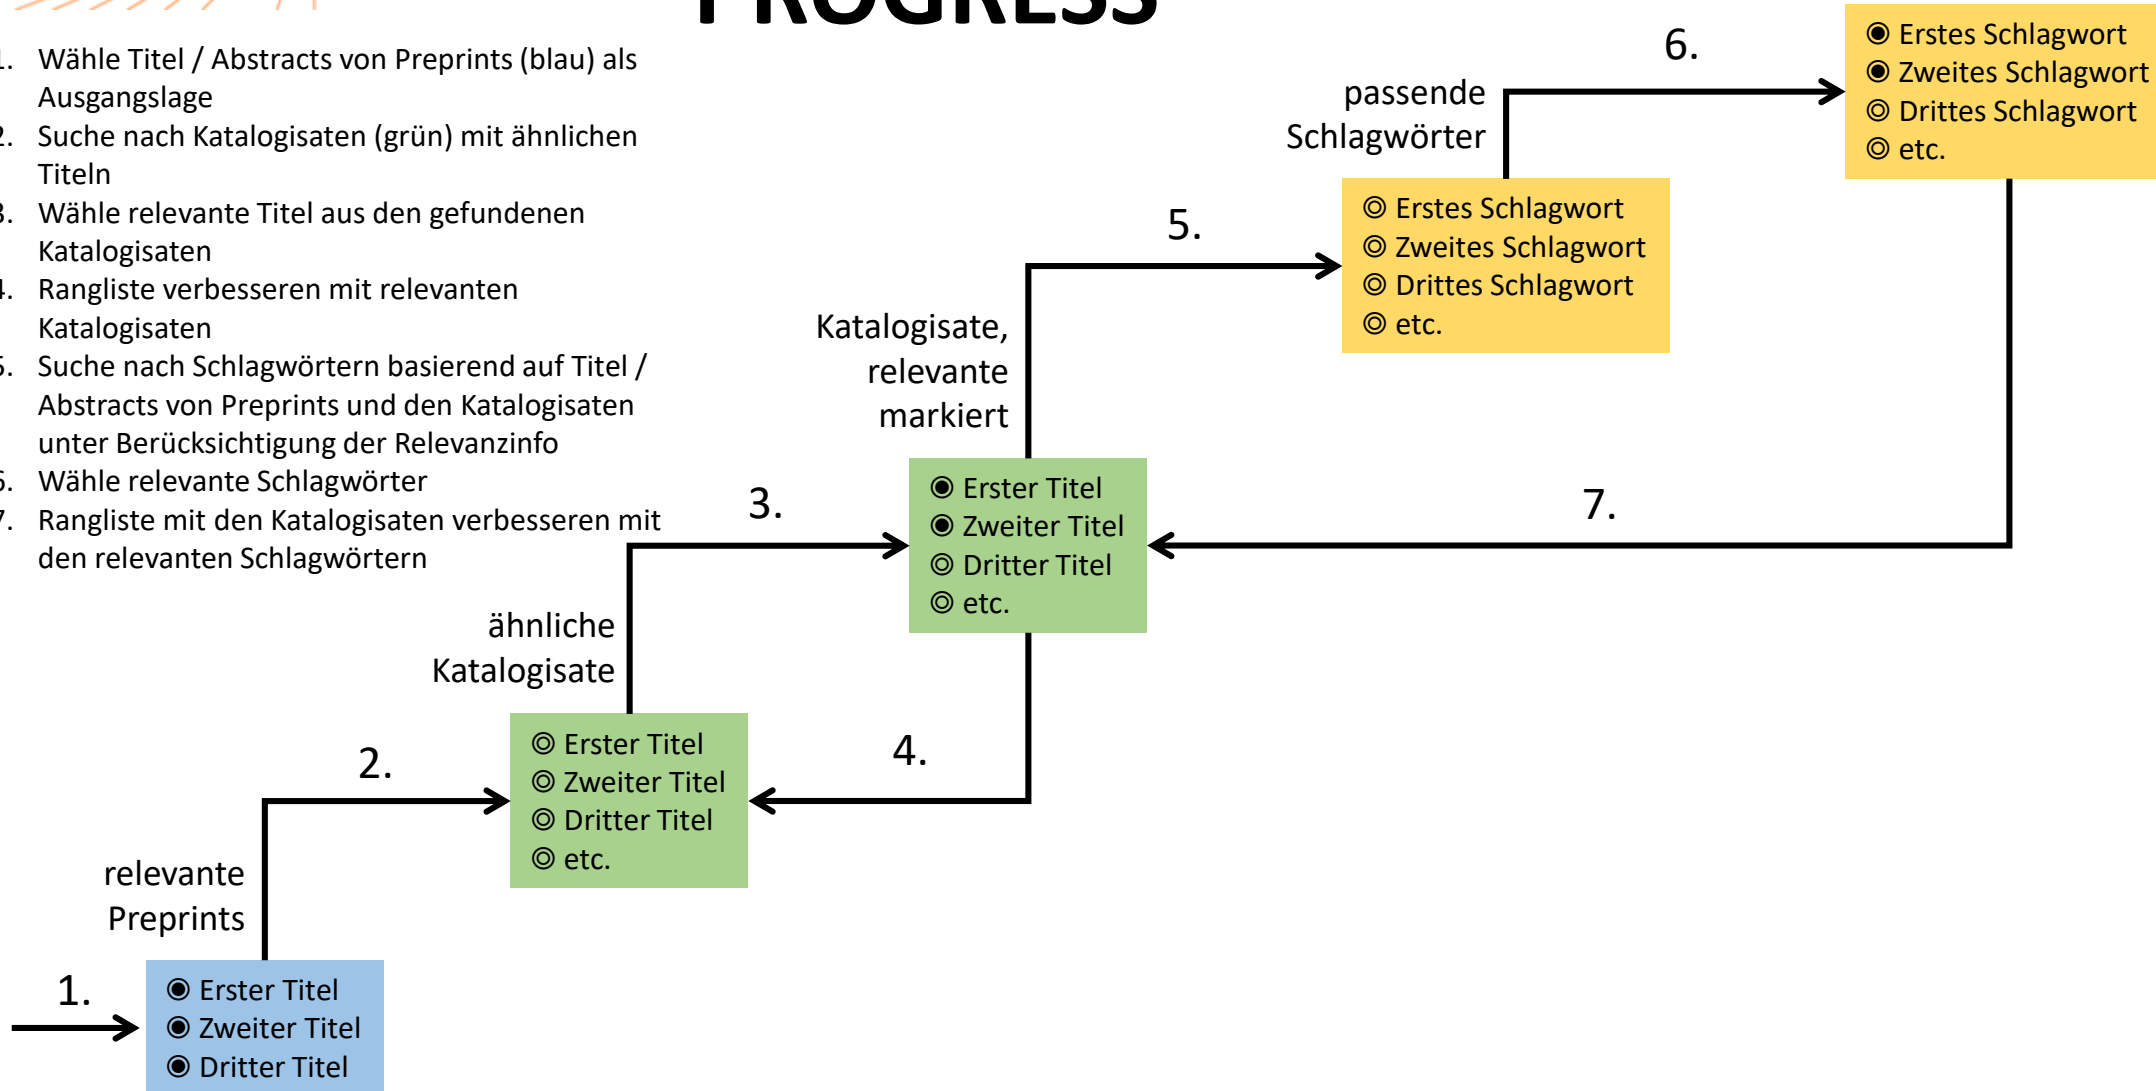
PROGRESS

1. Wähle Titel / Abstracts von Preprints (blau) als Ausgangslage
2. Suche nach Katalogisaten (grün) mit ähnlichen Titeln
3. Wähle relevante Titel aus den gefundenen Katalogisaten
4. Rangliste verbesseren mit relevanten Katalogisaten
5. Suche nach Schlagwörtern basierend auf Titel / Abstracts von Preprints und den Katalogisaten unter Berücksichtigung der Relevanzinfo
6. Wähle relevante Schlagwörter
7. Rangliste mit den Katalogisaten verbesseren mit den relevanten Schlagwörtern

6.
passende Schlagwörter

◉ Erstes Schlagwort
◉ Zweites Schlagwort
◎ Drittes Schlagwort
◎ etc.

5.

◎ Erstes Schlagwort
◎ Zweites Schlagwort
◎ Drittes Schlagwort
◎ etc.

Katalogisate, relevante markiert

3.

◉ Erster Titel
◉ Zweiter Titel
◎ Dritter Titel
◎ etc.

7.

ähnliche Katalogisate

2.

◎ Erster Titel
◎ Zweiter Titel
◎ Dritter Titel
◎ etc.

4.

relevante Preprints

1.

◉ Erster Titel
◉ Zweiter Titel
◉ Dritter Titel